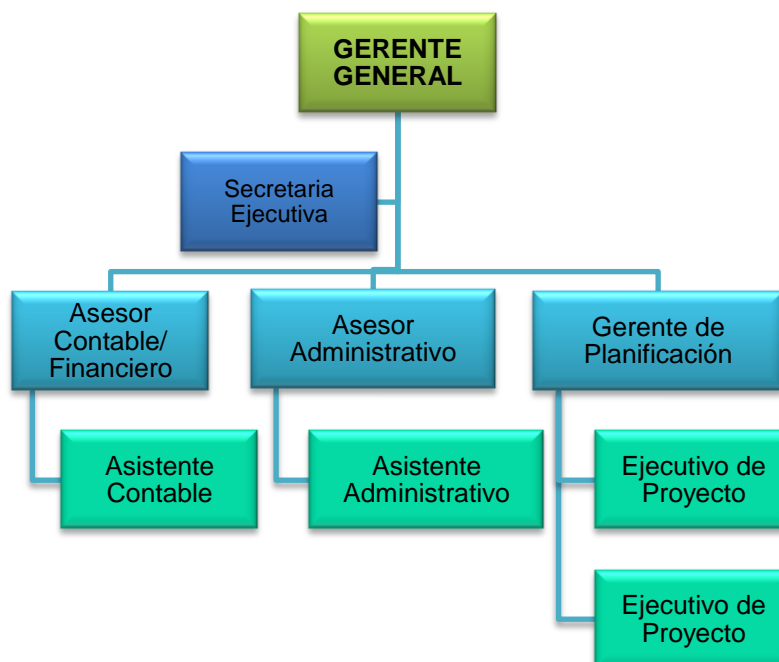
GERENTE GENERAL

Secretaria Ejecutiva

Asesor Contable/ Financiero

Asesor Administrativo

Gerente de Planificación

Asistente Contable

Asistente Administrativo

Ejecutivo de Proyecto

Ejecutivo de Proyecto